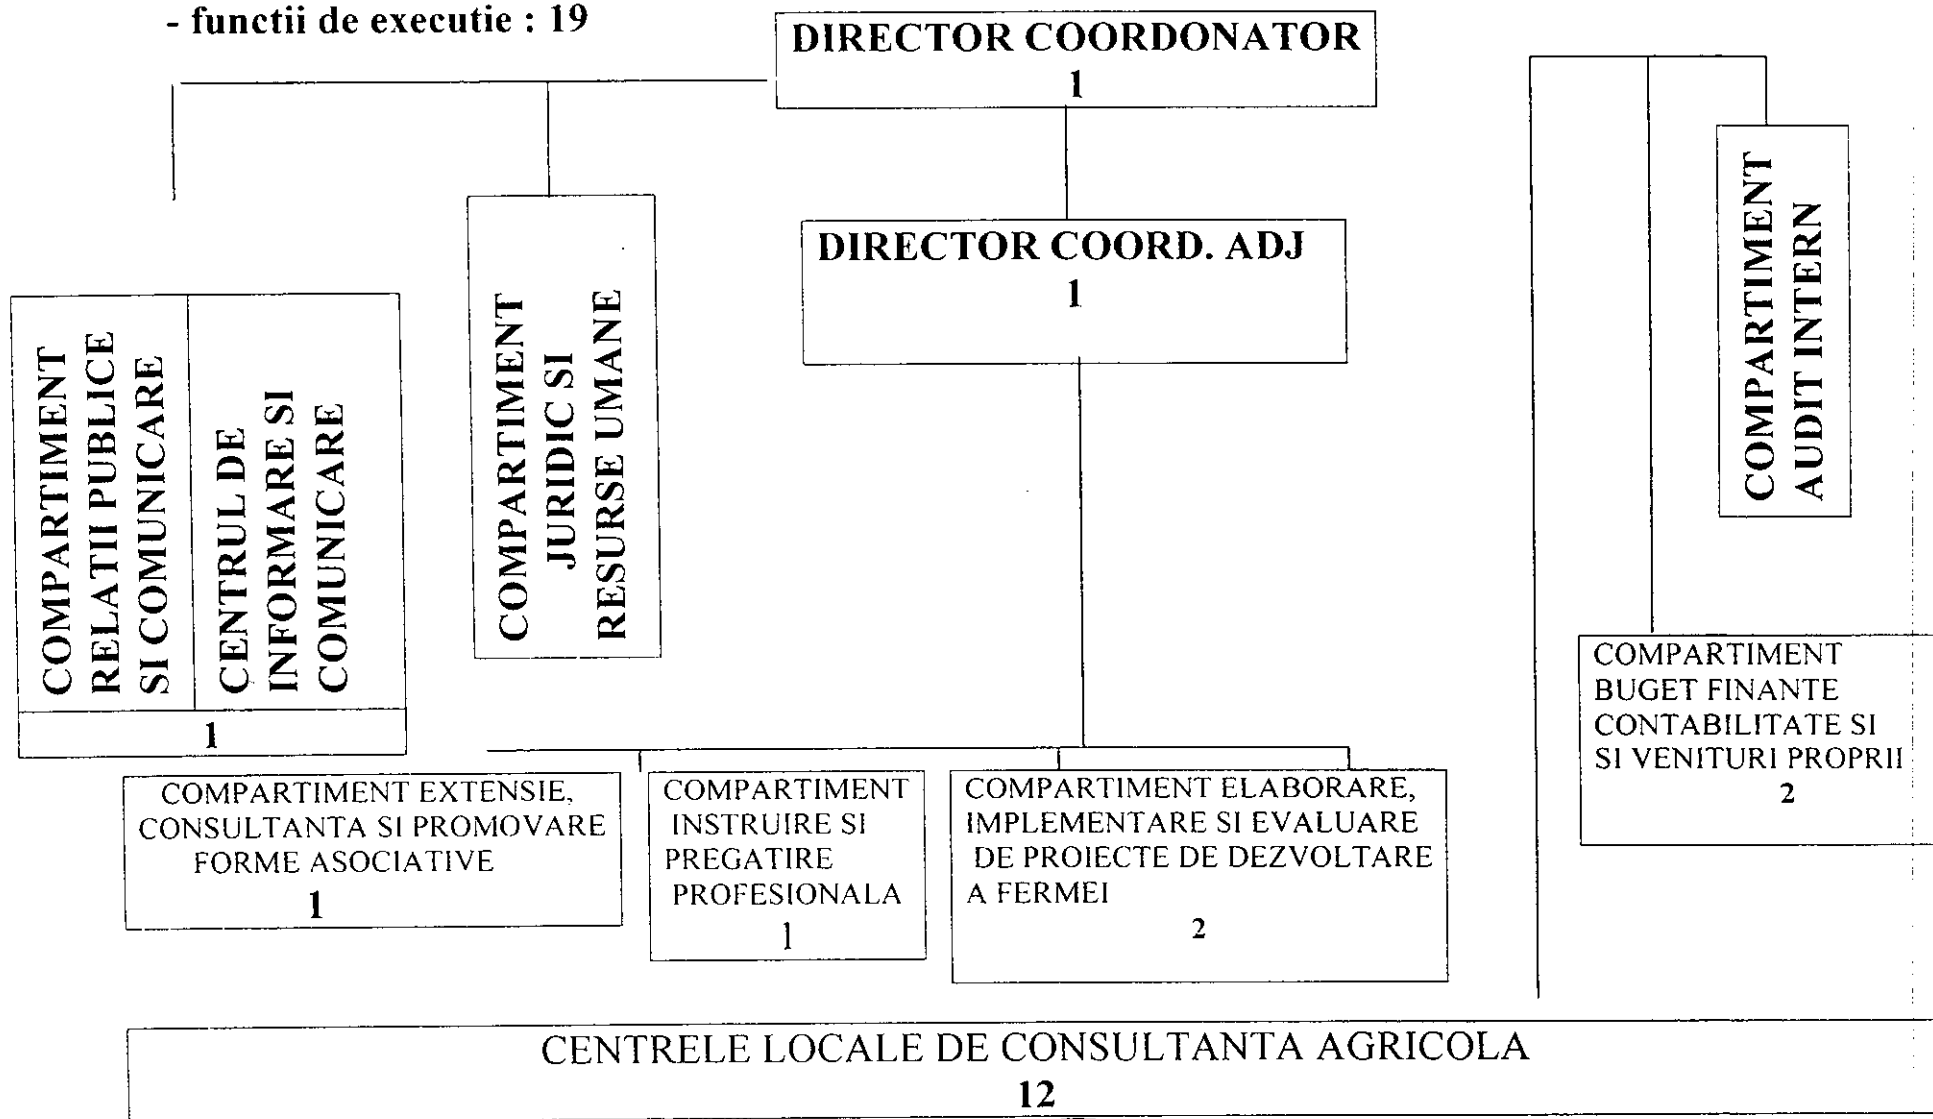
- functii de executie : 19

DIRECTOR COORDONATOR
1

DIRECTOR COORD. ADJ
1

COMPARTIMENT RELATII PUBLICE SI COMUNICARE

CENTRUL DE INFORMARE SI COMUNICARE

1

COMPARTIMENT JURIDIC SI RESURSE UMANE

COMPARTIMENT AUDIT INTERN

COMPARTIMENT BUGET FINANTE CONTABILITATE SI SI VENITURI PROPRII
2

COMPARTIMENT EXTENSIE, CONSULTANTA SI PROMOVARE FORME ASOCIATIVE
1

COMPARTIMENT INSTRUIRE SI PREGATIRE PROFESIONALA
1

COMPARTIMENT ELABORARE, IMPLEMENTARE SI EVALUARE DE PROIECTE DE DEZVOLTARE A FERMEI
2

CENTRELE LOCALE DE CONSULTANTA AGRICOLA
12